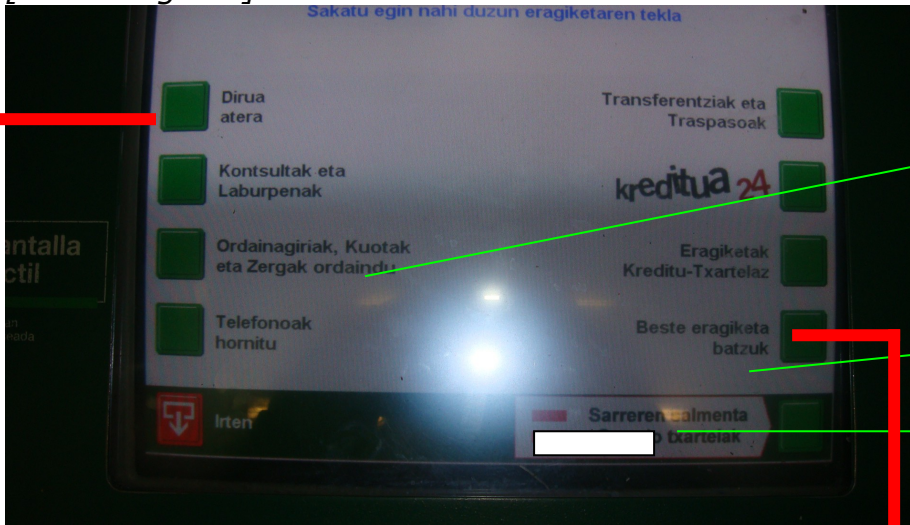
Sakatu egin nahi duzun eragiketaren tekla

Dirua atera

Kontsultak eta Laburpenak

Ordainagiriak, Kuotak eta Zergak ordaindu

Telefonoak hornitu

Transferentziak eta Traspasoak

kreditua 24

Eragiketak Kreditu-Txartelaz

Beste eragiketa batzuk

Irten

Sarreren salmenta

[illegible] txartelak

antalla
ctil